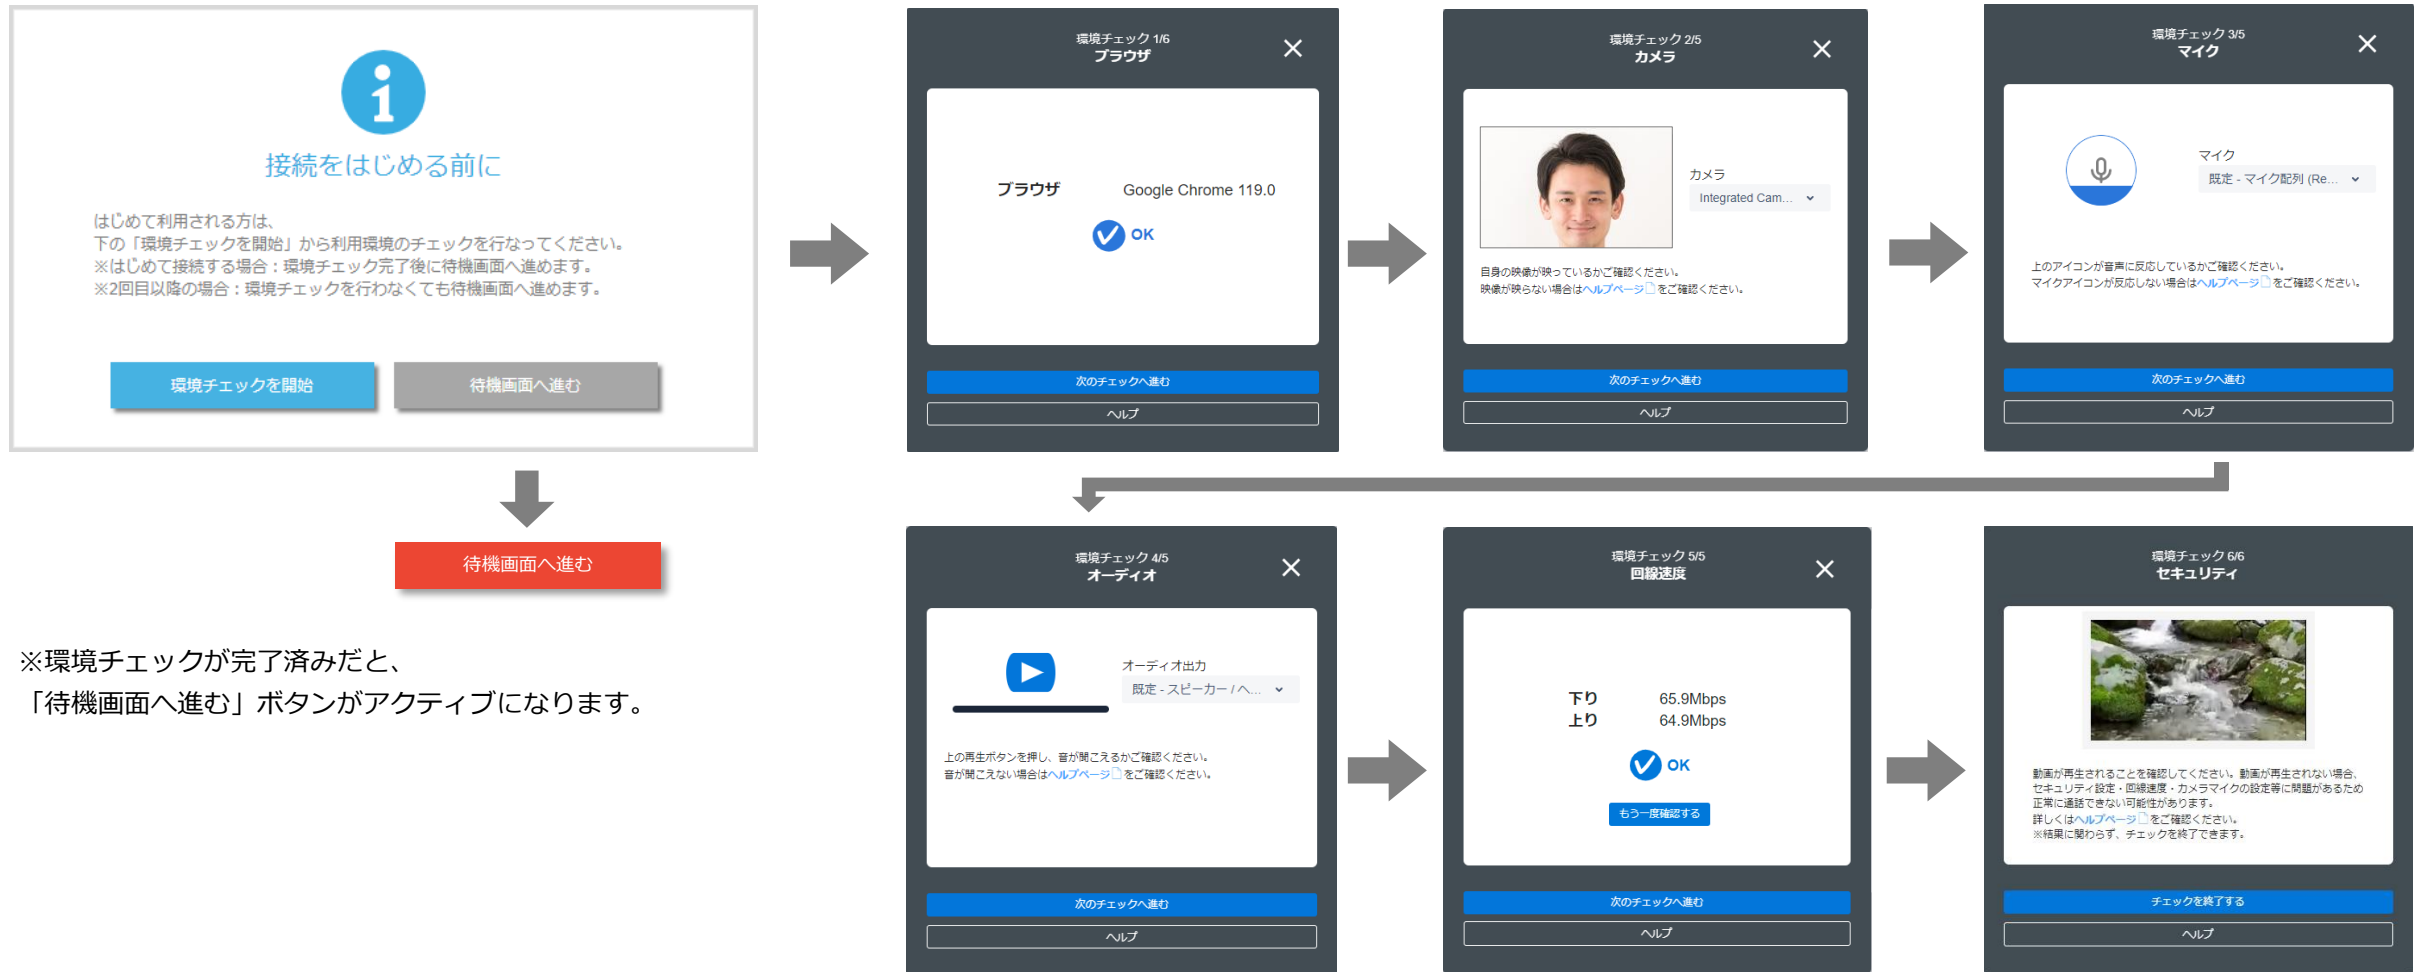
接続をはじめる前に

はじめて利用される方は、
下の「環境チェックを開始」から利用環境のチェックを行なってください。
※はじめて接続する場合：環境チェック完了後に待機画面へ進めます。
※2回目以降の場合：環境チェックを行わなくても待機画面へ進めます。

環境チェックを開始　待機画面へ進む

待機画面へ進む

※環境チェックが完了済みだと、
「待機画面へ進む」ボタンがアクティブになります。

環境チェック 1/6
ブラウザ

ブラウザ　Google Chrome 119.0
OK

次のチェックへ進む
ヘルプ

環境チェック 2/5
カメラ

カメラ
Integrated Cam...

自身の映像が映っているかご確認ください。
映像が映らない場合はヘルプページをご確認ください。

次のチェックへ進む
ヘルプ

環境チェック 3/5
マイク

マイク
既定 - マイク配列 (Re...

上のアイコンが音声に反応しているかご確認ください。
マイクアイコンが反応しない場合はヘルプページをご確認ください。

次のチェックへ進む
ヘルプ

環境チェック 4/5
オーディオ

オーディオ出力
既定 - スピーカー / ヘ...

上の再生ボタンを押し、音が聞こえるかご確認ください。
音が聞こえない場合はヘルプページをご確認ください。

次のチェックへ進む
ヘルプ

環境チェック 5/5
回線速度

下り　65.9Mbps
上り　64.9Mbps
OK
もう一度確認する

次のチェックへ進む
ヘルプ

環境チェック 6/6
セキュリティ

動画が再生されることを確認してください。動画が再生されない場合、セキュリティ設定・回線速度・カメラマイクの設定等に問題があるため正常に通話できない可能性があります。
詳しくはヘルプページをご確認ください。
※結果に関わらず、チェックを終了できます。

チェックを終了する
ヘルプ